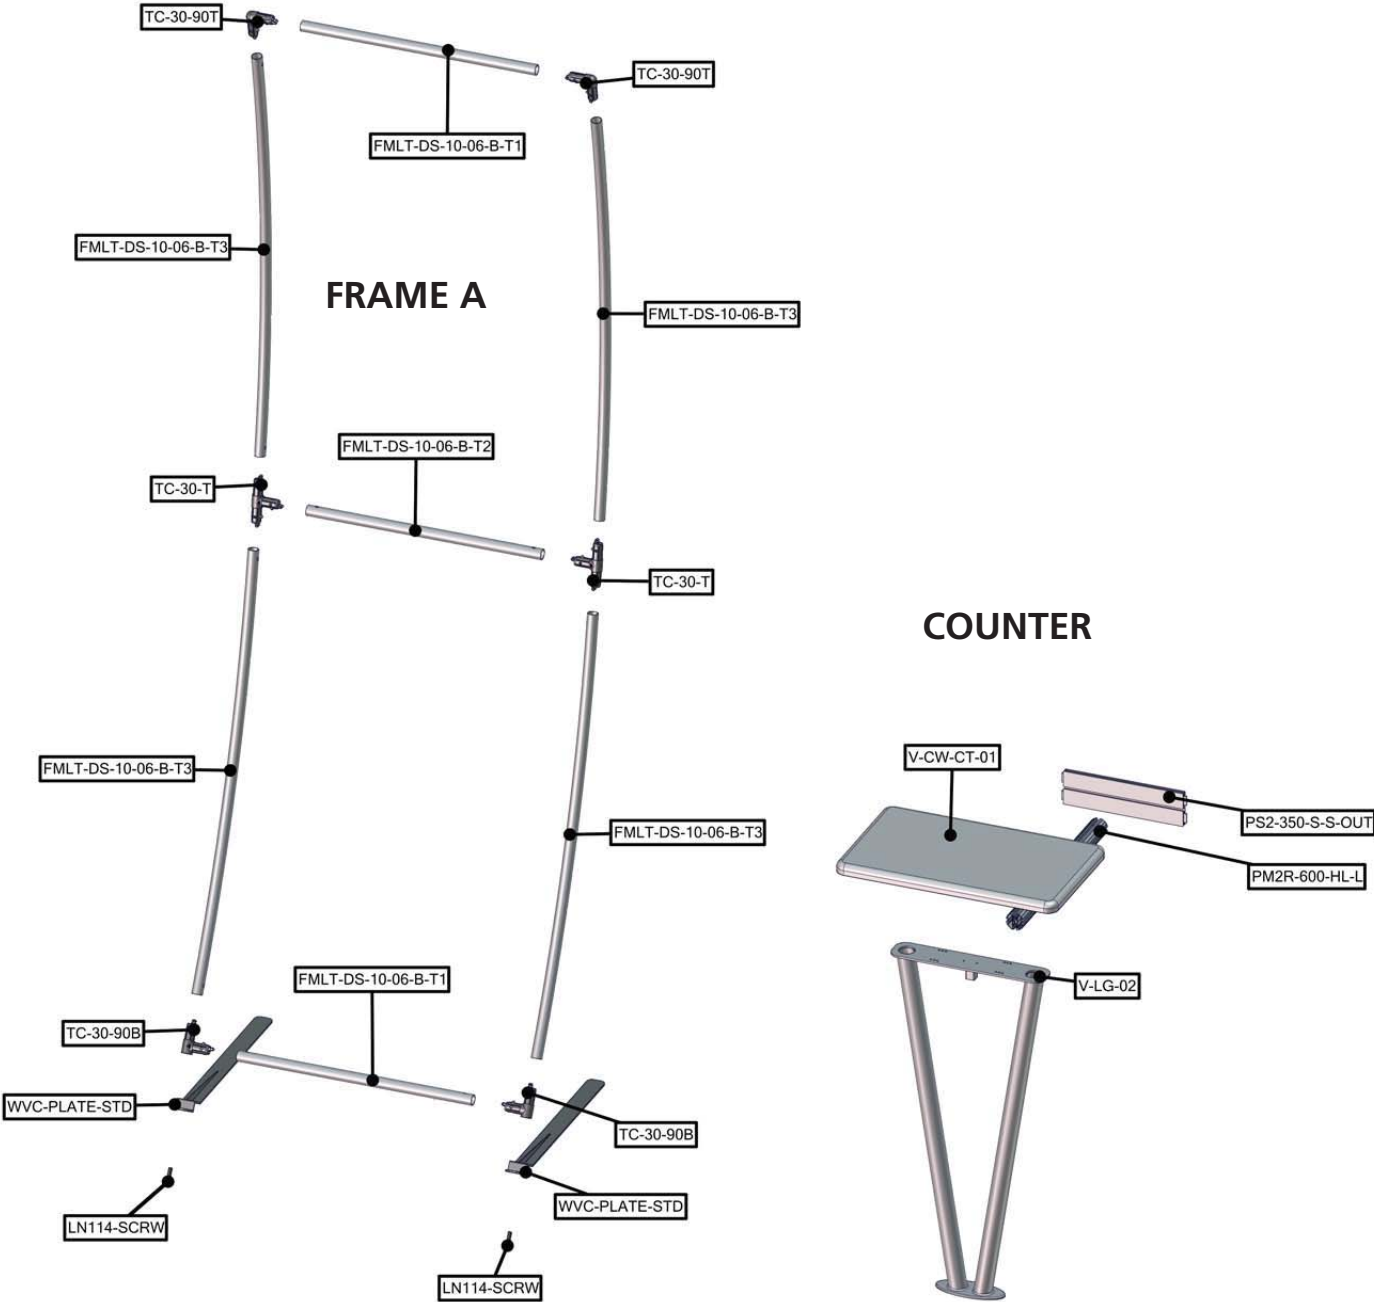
TC-30-90T

TC-30-90T

FMLT-DS-10-06-B-T1

FMLT-DS-10-06-B-T3

FRAME A

FMLT-DS-10-06-B-T3

FMLT-DS-10-06-B-T2

TC-30-T

TC-30-T

COUNTER

FMLT-DS-10-06-B-T3

V-CW-CT-01

PS2-350-S-S-OUT

FMLT-DS-10-06-B-T3

PM2R-600-HL-L

V-LG-02

FMLT-DS-10-06-B-T1

TC-30-90B

WVC-PLATE-STD

TC-30-90B

WVC-PLATE-STD

LN114-SCRW

LN114-SCRW